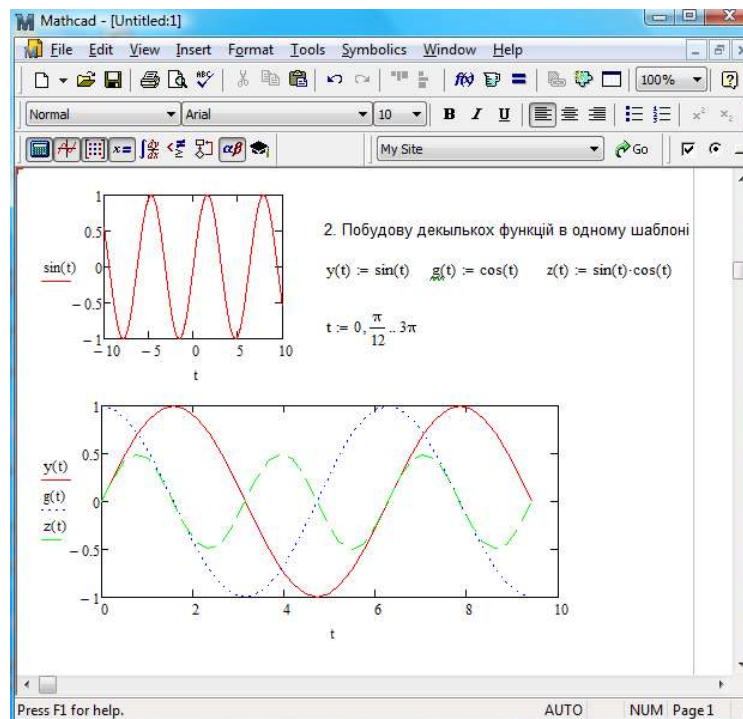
Mathcad - [Untitled:1]

File Edit View Insert Format Tools Symbolics Window Help

100%

Normal Arial 10 B I U

My Site Go

1
0.5
sin(t) 0
−0.5
−1
−10 −5 0 5 10
t

2. Побудову декількох функцій в одному шаблоні

$y(t) := \sin(t)$ $g(t) := \cos(t)$ $z(t) := \sin(t)\cdot\cos(t)$

$t := 0, \frac{\pi}{12} .. 3\pi$

1
0.5
y(t)
g(t) 0
z(t)
−0.5
−1
0 2 4 6 8 10
t

Press F1 for help. AUTO NUM Page 1